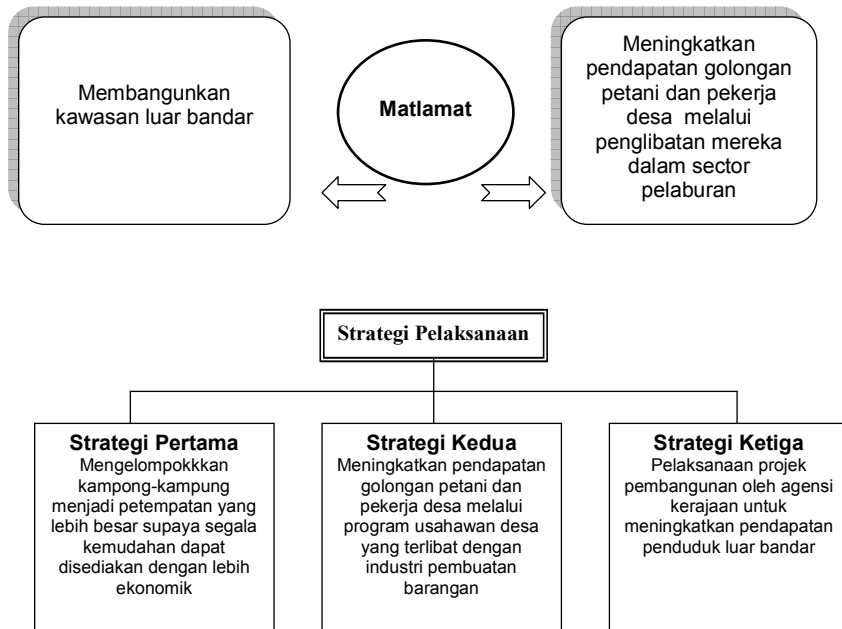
Membangunkan kawasan luar bandar

Matlamat

Meningkatkan pendapatan golongan petani dan pekerja desa melalui penglibatan mereka dalam sector pelaburan

Strategi Pelaksanaan

Strategi Pertama
Mengelompokkkan kampong-kampung menjadi petempatan yang lebih besar supaya segala kemudahan dapat disediakan dengan lebih ekonomik

Strategi Kedua
Meningkatkan pendapatan golongan petani dan pekerja desa melalui program usahawan desa yang terlibat dengan industri pembuatan barangan

Strategi Ketiga
Pelaksanaan projek pembangunan oleh agensi kerajaan untuk meningkatkan pendapatan penduduk luar bandar